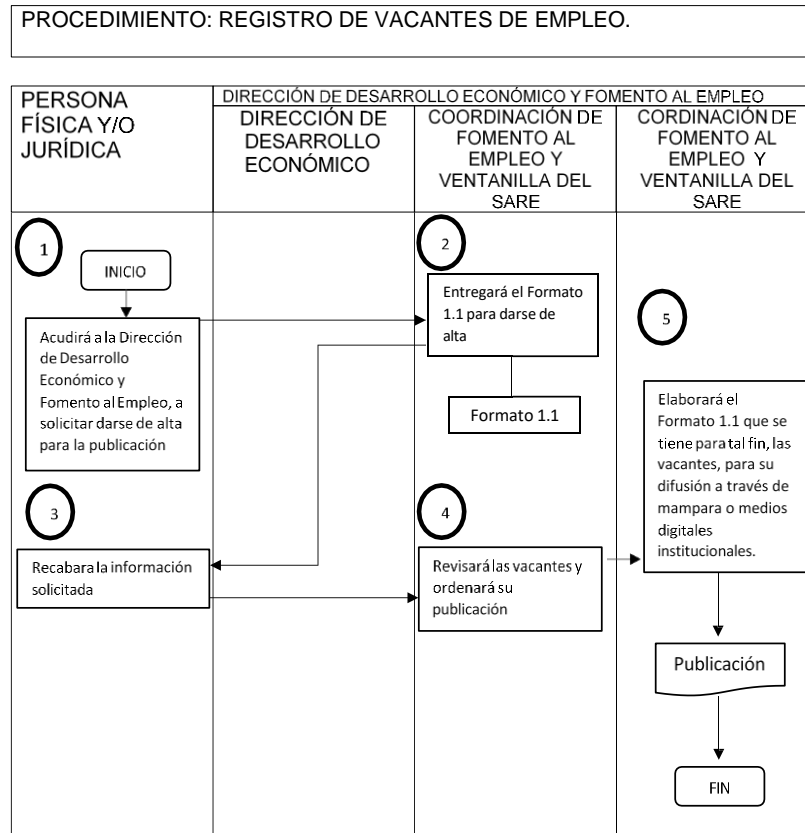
PROCEDIMIENTO: REGISTRO DE VACANTES DE EMPLEO.

| PERSONA FÍSICA Y/O JURÍDICA | DIRECCIÓN DE DESARROLLO ECONÓMICO Y FOMENTO AL EMPLEO | | |
|---|---|---|---|
| | DIRECCIÓN DE DESARROLLO ECONÓMICO | COORDINACIÓN DE FOMENTO AL EMPLEO Y VENTANILLA DEL SARE | CORDINACIÓN DE FOMENTO AL EMPLEO Y VENTANILLA DEL SARE |

1

INICIO

Acudirá a la Dirección de Desarrollo Económico y Fomento al Empleo, a solicitar darse de alta para la publicación

2

Entregará el Formato 1.1 para darse de alta

Formato 1.1

3

Recabara la información solicitada

4

Revisará las vacantes y ordenará su publicación

5

Elaborará el Formato 1.1 que se tiene para tal fin, las vacantes, para su difusión a través de mampara o medios digitales institucionales.

Publicación

FIN